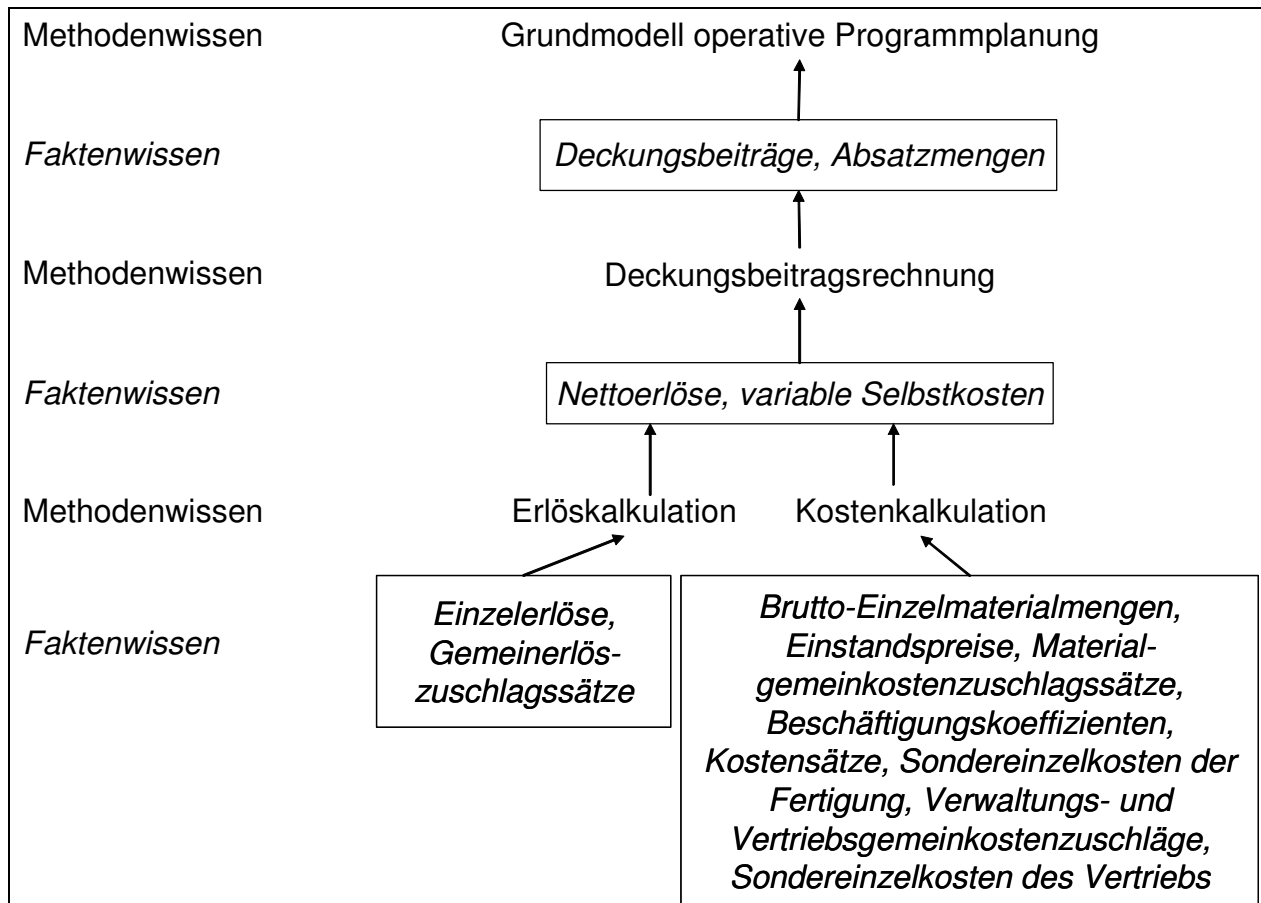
Methodenwissen Grundmodell operative Programmplanung

Faktenwissen *Deckungsbeiträge, Absatzmengen*

Methodenwissen Deckungsbeitragsrechnung

Faktenwissen *Nettoerlöse, variable Selbstkosten*

Methodenwissen Erlöskalkulation Kostenkalkulation

Faktenwissen

*Einzelerlöse, Gemeinerlöszuschlagssätze*

*Brutto-Einzelmaterialmengen, Einstandspreise, Materialgemeinkostenzuschlagssätze, Beschäftigungskoeffizienten, Kostensätze, Sondereinzelkosten der Fertigung, Verwaltungs- und Vertriebsgemeinkostenzuschläge, Sondereinzelkosten des Vertriebs*